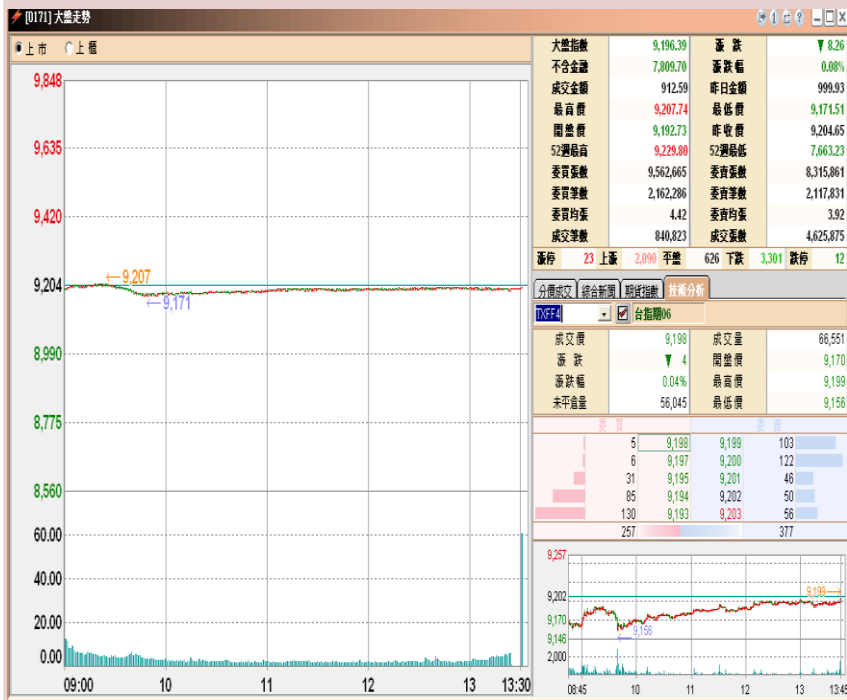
[0171] 大盤走勢

上市 上櫃

9,848
9,635
9,420
9,204
8,990
8,775
8,560
60.00
40.00
20.00
0.00

← 9,207
← 9,171

09:00 10 11 12 13 13:30

| 大盤指數 | 9,196.39 | 漲跌 | ▼ 8.26 |
|---|---|---|---|
| 不含金融 | 7,809.70 | 漲跌幅 | 0.08% |
| 成交金額 | 912.59 | 昨日金額 | 999.93 |
| 最高價 | 9,207.74 | 最低價 | 9,171.51 |
| 開盤價 | 9,192.73 | 昨收價 | 9,204.65 |
| 52週最高 | 9,229.80 | 52週最低 | 7,663.23 |
| 委買張數 | 9,562,665 | 委賣張數 | 8,315,861 |
| 委買筆數 | 2,162,286 | 委賣筆數 | 2,117,831 |
| 委買均張 | 4.42 | 委賣均張 | 3.92 |
| 成交筆數 | 840,823 | 成交張數 | 4,625,875 |

漲停 23 上漲 2,090 平盤 626 下跌 3,301 跌停 12

分價成交 綜合新聞 期貨指數 技術分析

TXFF4 台指期06

| 成交價 | 9,198 | 成交量 | 66,551 |
|---|---|---|---|
| 漲跌 | ▼ 4 | 開盤價 | 9,170 |
| 漲跌幅 | 0.04% | 最高價 | 9,199 |
| 未平倉量 | 56,045 | 最低價 | 9,156 |

| 5 | 9,198 | 9,199 | 103 |
|---|---|---|---|
| 6 | 9,197 | 9,200 | 122 |
| 31 | 9,195 | 9,201 | 46 |
| 85 | 9,194 | 9,202 | 50 |
| 130 | 9,193 | 9,203 | 56 |
| 257 | | | 377 |

9,257
9,202
9,170
9,146
2,000
0
9,198
9,156
08:45 10 11 12 13 13:45